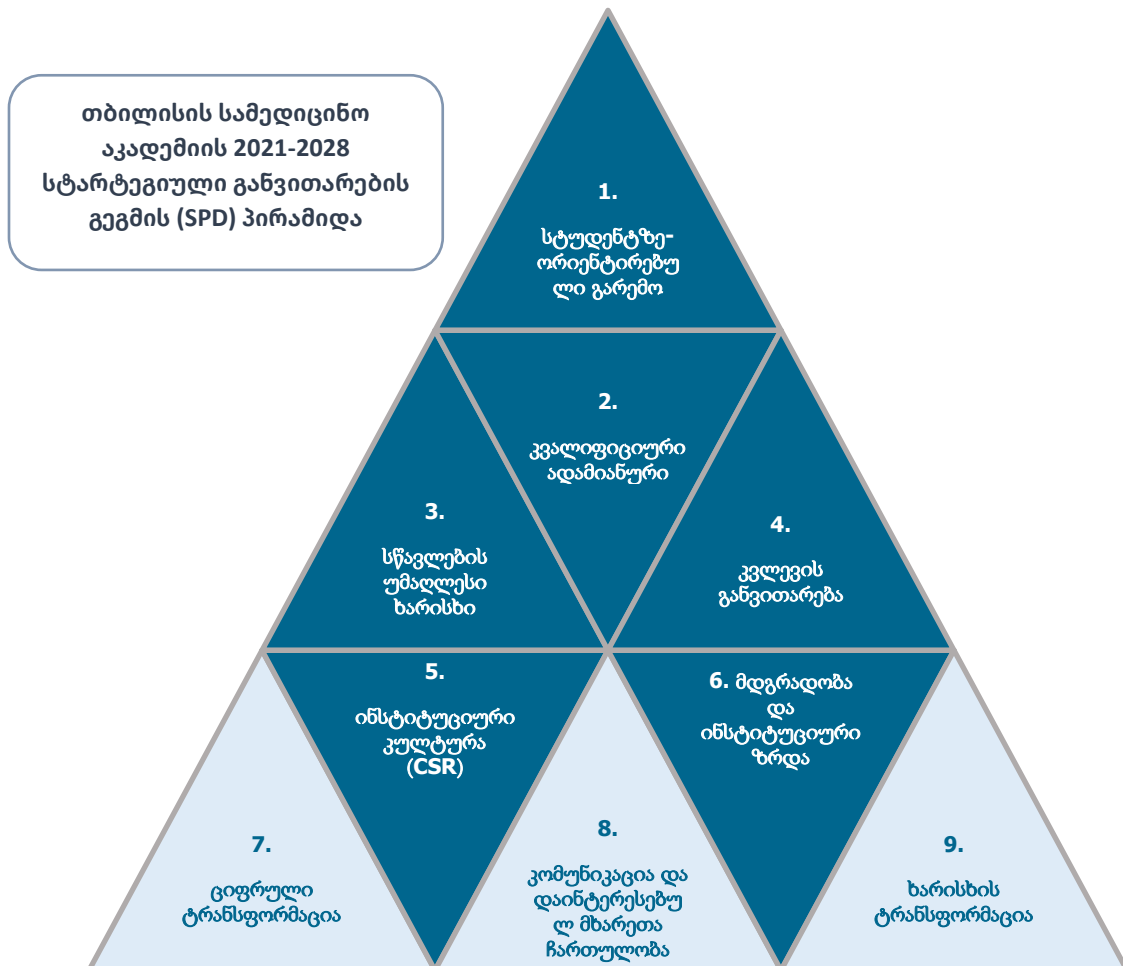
თბილისის სამედიცინო აკადემიის 2021-2028 სტარტეგიული განვითარების გეგმის (SPD) პირამიდა

1.

სტუდენტზე-ორიენტირებული გარემო

2.

კვალიფიციური ადამიანური

3.

სწავლების უმაღლესი ხარისხი

4.

კვლევის განვითარება

5.

ინსტიტუციური კულტურა (CSR)

6. მდგრადობა და ინსტიტუციური ზრდა

7.

ციფრული ტრანსფორმაცია

8.

კომუნიკაცია და დაინტერესებული მხარეთა ჩართულობა

9.

ხარისხის ტრანსფორმაცია